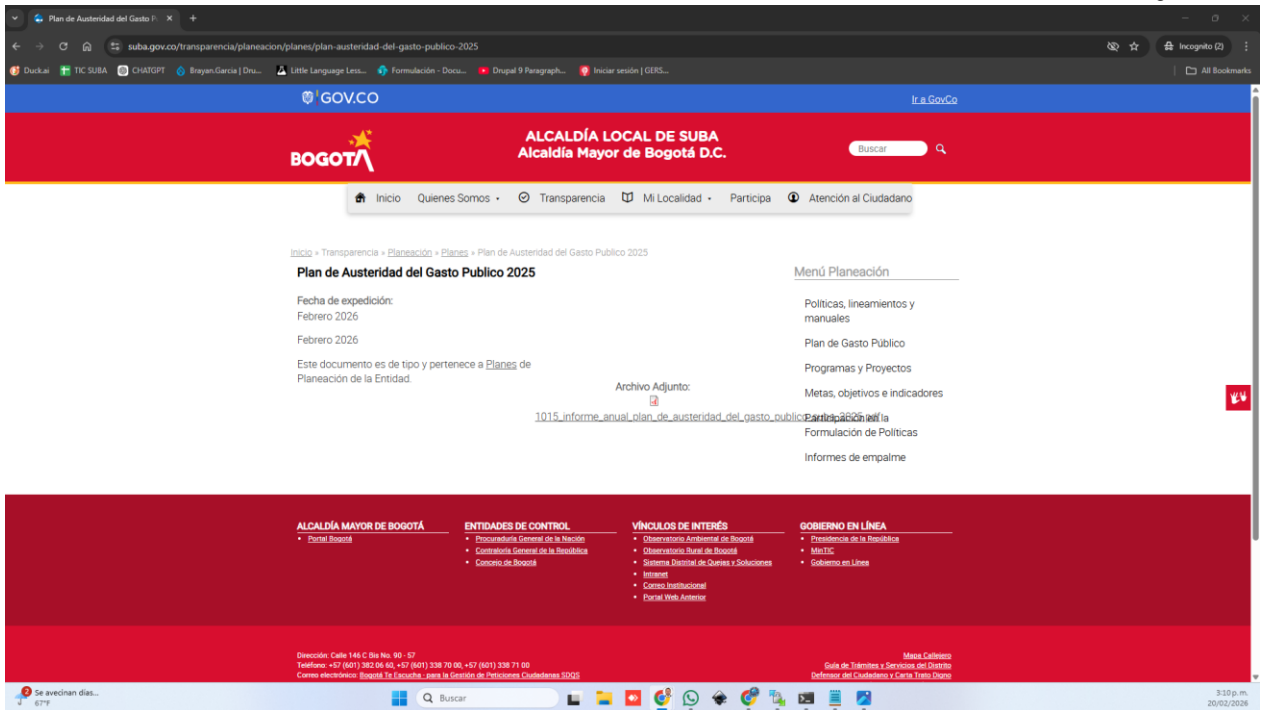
Plan de Austeridad del Gasto P ×

suba.gov.co/transparencia/planeacion/planes/plan-austeridad-del-gasto-publico-2025

Incognito (2)

Duck.ai TIC SUBA CHATGPT Brayan.Garcia | Dru... Little Language Less... Formulación - Docu... Drupal 9 Paragraph... Iniciar sesión | GERS...

All Bookmarks

GOV.CO

Ir a GovCo

BOGOTÁ

ALCALDÍA LOCAL DE SUBA
Alcaldía Mayor de Bogotá D.C.

Buscar

Inicio Quienes Somos Transparencia Mi Localidad Participa Atención al Ciudadano

Inicio » Transparencia » Planeación » Planes » Plan de Austeridad del Gasto Publico 2025

Plan de Austeridad del Gasto Publico 2025

Fecha de expedición:
Febrero 2026

Febrero 2026

Este documento es de tipo y pertenece a Planes de Planeación de la Entidad.

Archivo Adjunto:

1015_informe_anual_plan_de_austeridad_del_gasto_publico_2025.pdf

Menú Planeación

Políticas, lineamientos y manuales

Plan de Gasto Público

Programas y Proyectos

Metas, objetivos e indicadores

Participación en la Formulación de Políticas

Informes de empalme

ALCALDÍA MAYOR DE BOGOTÁ
• Portal Bogotá

ENTIDADES DE CONTROL
• Procuraduría General de la Nación
• Contraloría General de la República
• Concejo de Bogotá

VÍNCULOS DE INTERÉS
• Observatorio Ambiental de Bogotá
• Observatorio Rural de Bogotá
• Sistema Distrital de Quejas y Soluciones
• Intranet
• Correo Institucional
• Portal Web Anterior

GOBIERNO EN LÍNEA
• Presidencia de la República
• MinTIC
• Gobierno en Línea

Dirección: Calle 146 C Bis No. 90 - 57
Teléfono: +57 (601) 382 06 60, +57 (601) 338 70 00, +57 (601) 338 71 00
Correo electrónico: Bogotá Te Escucha - para la Gestión de Peticiones Ciudadanas SDQS

Mapa Callejero
Guía de Trámites y Servicios del Distrito
Defensor del Ciudadano y Carta Trato Digno

Se avecinan días...
67°F

Buscar

3:10 p.m.
20/02/2026